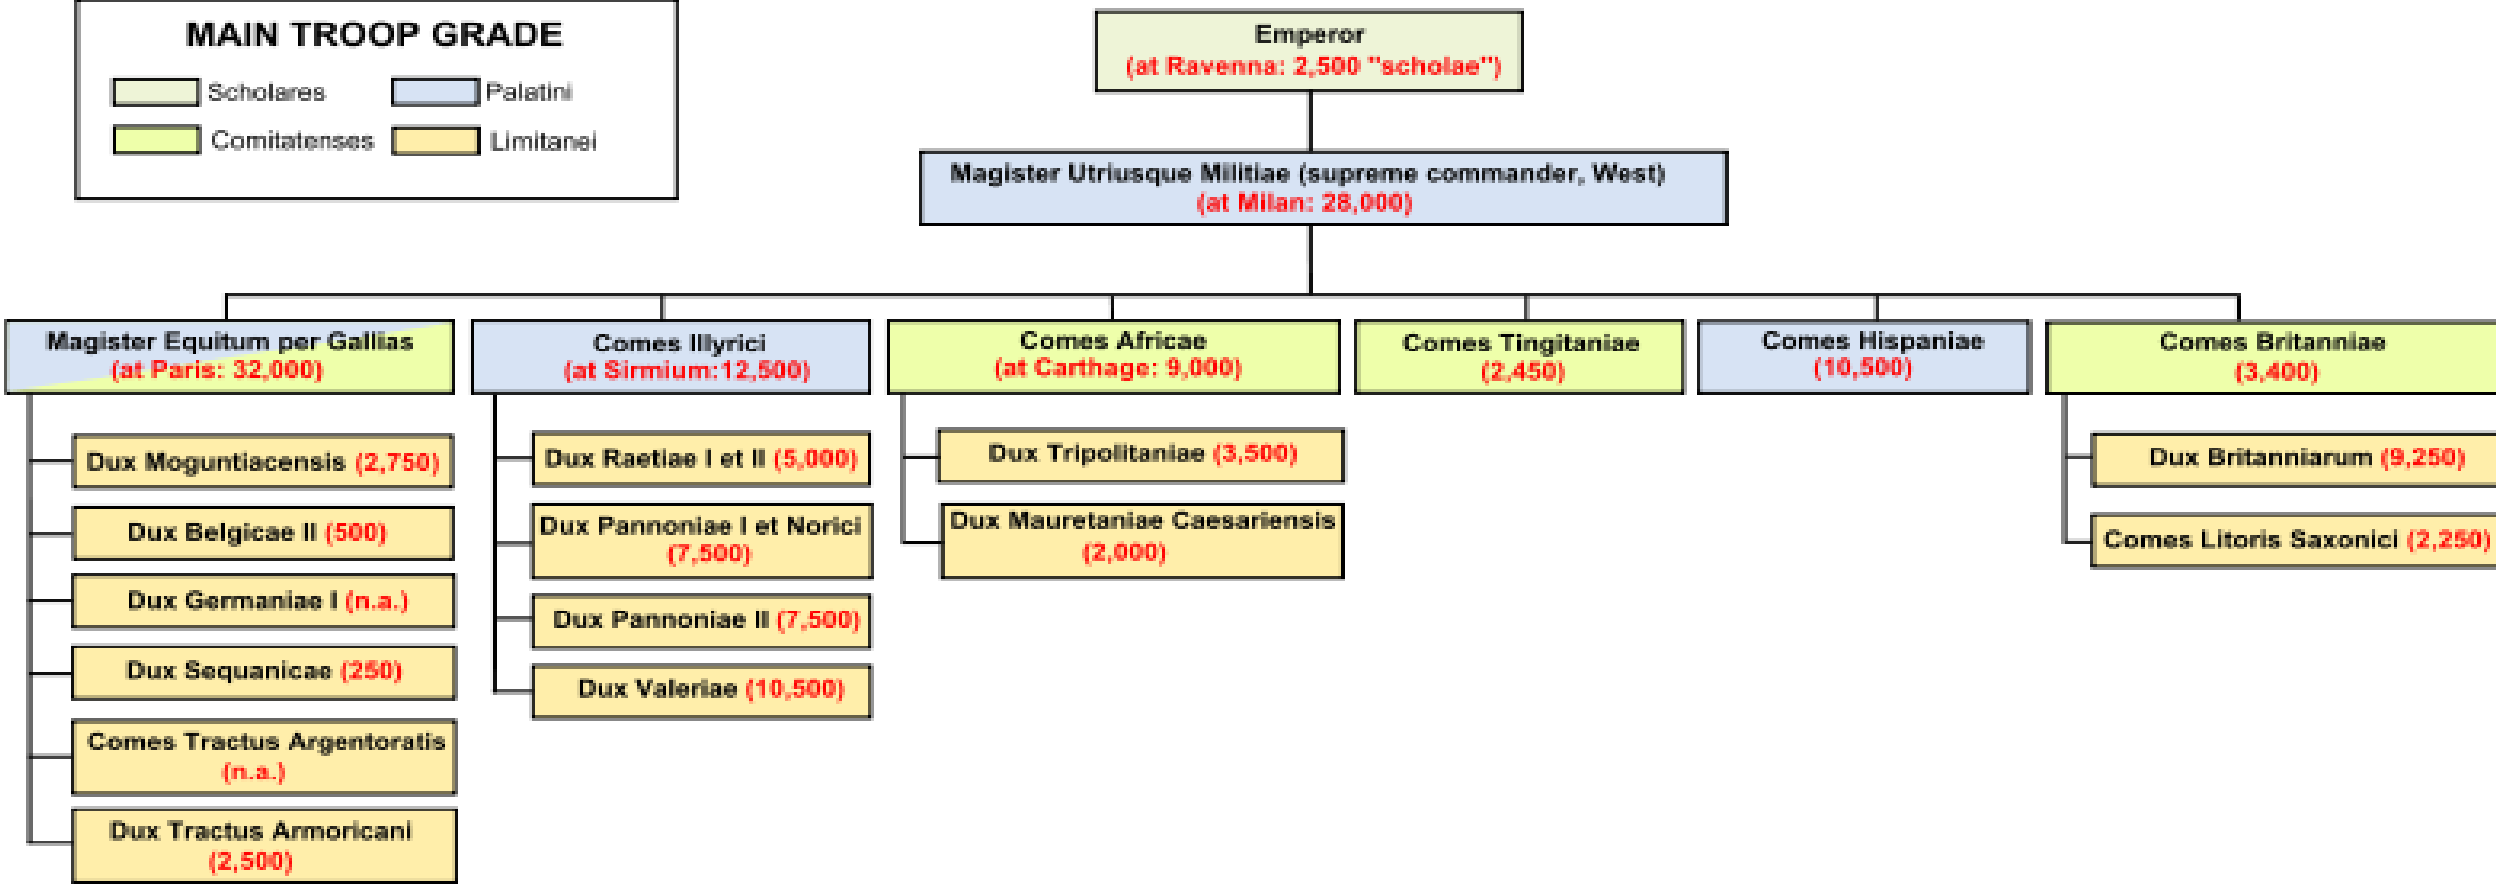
MAIN TROOP GRADE

Scholares

Palatini

Comitatenses

Limitanei

Emperor
(at Ravenna: 2,500 "scholae")

Magister Utriusque Militiae (supreme commander, West)
(at Milan: 28,000)

Magister Equitum per Gallias
(at Paris: 32,000)

Dux Moguntiacensis (2,750)

Dux Belgicae II (500)

Dux Germaniae I (n.a.)

Dux Sequanicae (250)

Comes Tractus Argentoratis (n.a.)

Dux Tractus Armoricani (2,500)

Comes Illyrici
(at Sirmium:12,500)

Dux Raetiae I et II (5,000)

Dux Pannoniae I et Norici (7,500)

Dux Pannoniae II (7,500)

Dux Valeriae (10,500)

Comes Africae
(at Carthage: 9,000)

Dux Tripolitaniae (3,500)

Dux Mauretaniae Caesariensis (2,000)

Comes Tingitaniae
(2,450)

Comes Hispaniae
(10,500)

Comes Britanniae
(3,400)

Dux Britanniarum (9,250)

Comes Litoris Saxonici (2,250)